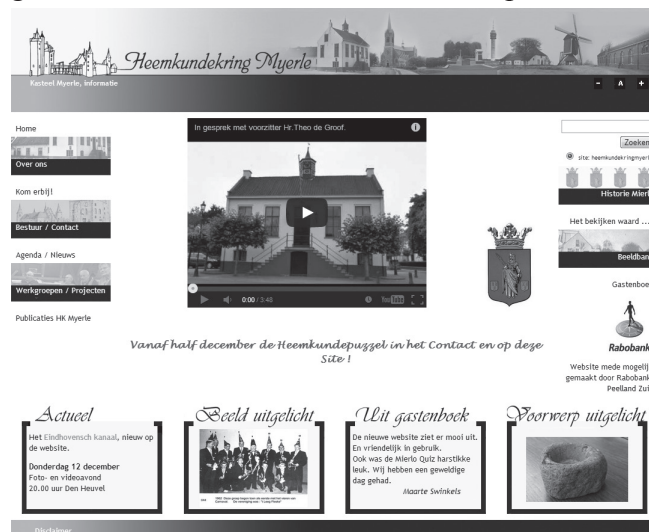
Heemkundekring Myerle

Kasteel Myerle, informatie

- A +

Home

Over ons

Kom erbij!

Bestuur / Contact

Agenda / Nieuws

Werkgroepen / Projecten

Publicaties HK Myerle

In gesprek met voorzitter Hr.Theo de Groof.

0:00 / 3:48

Zoeken

site: heemkundekringmyerle

Historie Mierlo

Het bekijken waard ...

Beeldbank

Gastenboek

Rabobank

Website mede mogelijk gemaakt door Rabobank Peelland Zuid

Vanaf half december de Heemkundepuzzel in het Contact en op deze Site !

Actueel

Het Eindhovensch kanaal, nieuw op de website.

Donderdag 12 december
Foto- en videoavond
20.00 uur Den Heuvel

Beeld uitgelicht

Uit gastenboek

De nieuwe website ziet er mooi uit. En vriendelijk in gebruik. Ook was de Mierlo Quiz harstikke leuk. Wij hebben een geweldige dag gehad.
Maarte Swinkels

Voorwerp uitgelicht

Disclaimer